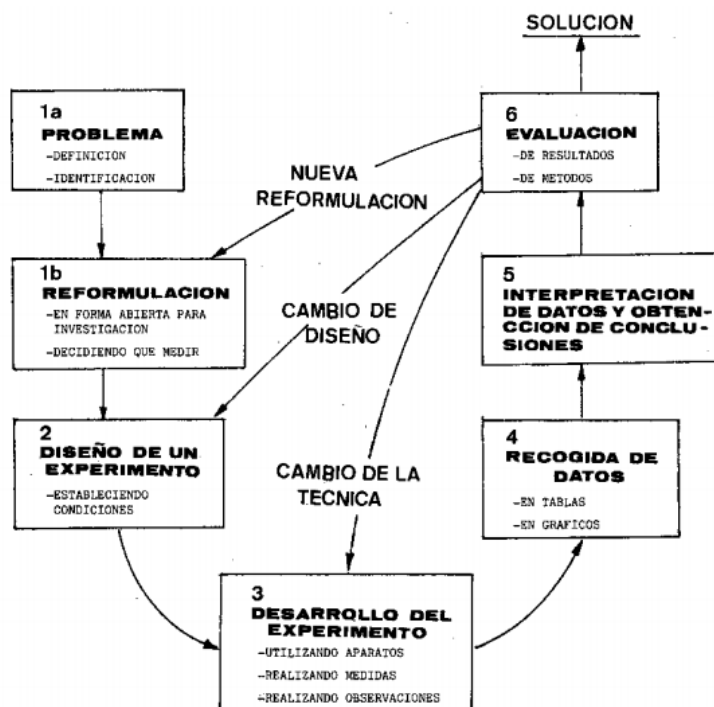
SOLUCION

1a
PROBLEMA
-DEFINICION
-IDENTIFICACION

6
EVALUACION
-DE RESULTADOS
-DE METODOS

NUEVA REFORMULACION

1b
REFORMULACION
-EN FORMA ABIERTA PARA INVESTIGACION
-DECIDIENDO QUE MEDIR

CAMBIO DE DISEÑO

5
INTERPRETACION DE DATOS Y OBTENCION DE CONCLUSIONES

2
DISEÑO DE UN EXPERIMENTO
-ESTABLECIENDO CONDICIONES

CAMBIO DE LA TECNICA

4
RECOGIDA DE DATOS
-EN TABLAS
-EN GRAFICOS

3
DESARROLLO DEL EXPERIMENTO
-UTILIZANDO APARATOS
-REALIZANDO MEDIDAS
-REALIZANDO OBSERVACIONES